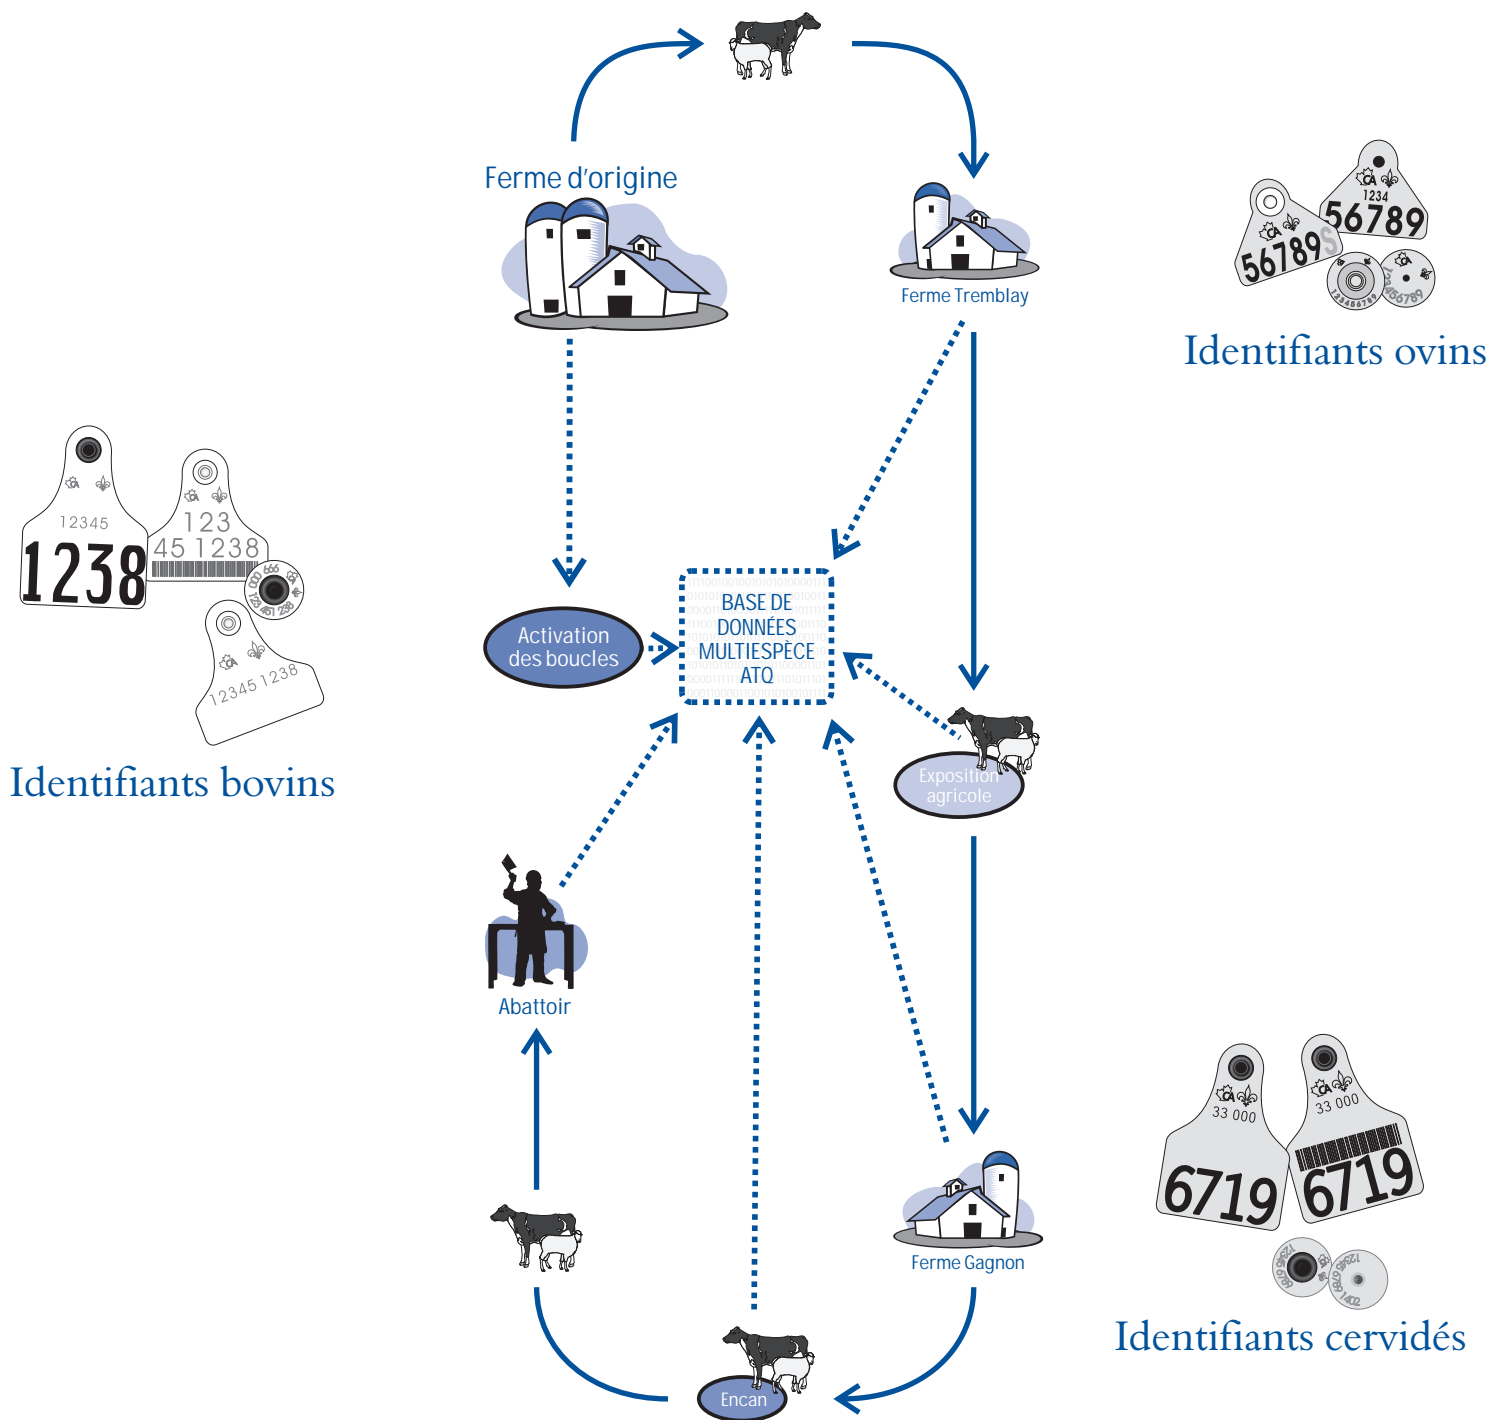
Ferme d'origine

Ferme Tremblay

Identifiants ovins

1234
56789
56789

12345
1238
123
45 1238
12345 1238

Identifiants bovins

Activation des boucles

BASE DE DONNÉES MULTIESPÈCE ATQ

Exposition agricole

Abattoir

33 000
6719
33 000
6719

Ferme Gagnon

Identifiants cervidés

Encan